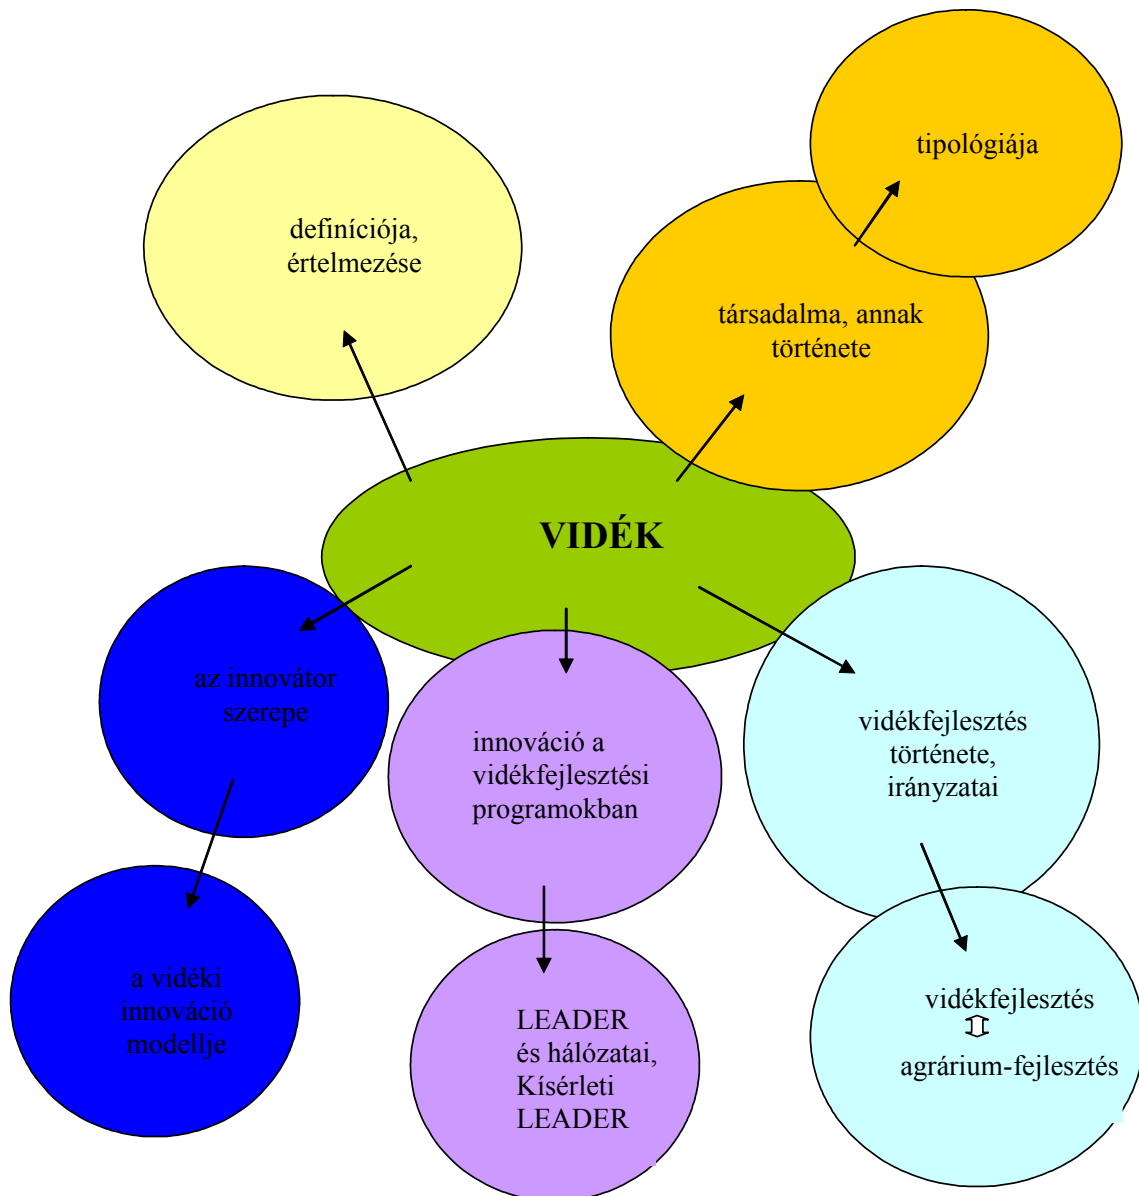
tipológiája

definíciója, értelmezése

társadalma, annak története

VIDÉK

az innovátor szerepe

innováció a vidékfejlesztési programokban

vidékfejlesztés története, irányzatai

a vidéki innováció modellje

LEADER és hálózatai, Kísérleti LEADER

vidékfejlesztés
$\Updownarrow$
agrárium-fejlesztés